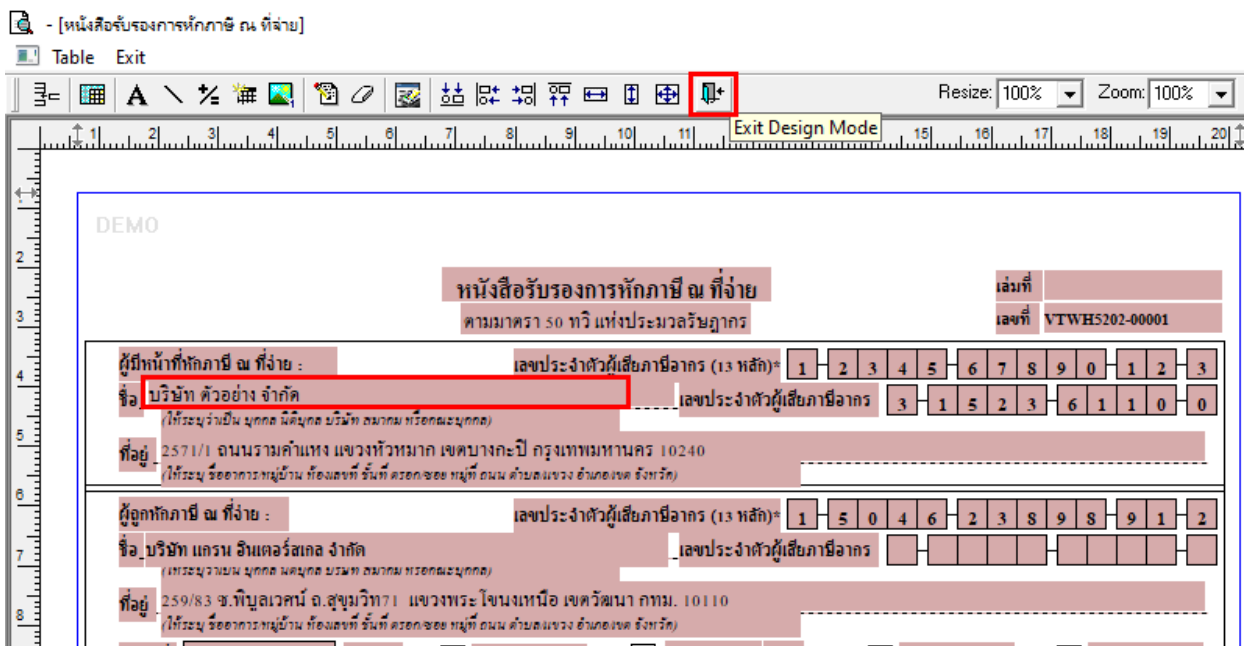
- [หนังสือรับรองการหักภาษี ณ ที่จ่าย]

Table Exit

Resize: 100% Zoom: 100%

Exit Design Mode

1 2 3 4 5 6 7 8 9 10 11 15 16 17 18 19 20

DEMO

หนังสือรับรองการหักภาษี ณ ที่จ่าย

ตามมาตรา 50 ทวิ แห่งประมวลรัษฎากร

เล่มที่

เลขที่ VTWH5202-00001

ผู้มีหน้าที่หักภาษี ณ ที่จ่าย :

เลขประจำตัวผู้เสียภาษีอากร (13 หลัก)* 1 2 3 4 5 6 7 8 9 0 1 2 3

ชื่อ บริษัท ตัวอย่าง จำกัด

เลขประจำตัวผู้เสียภาษีอากร 3 1 5 2 3 6 1 1 0 0

(ให้ระบุว่าเป็น บุคคล นิติบุคคล บริษัท สมาคม หรือคณะบุคคล)

ที่อยู่ 2571/1 ถนนรามคำแหง แขวงหัวหมาก เขตบางกะปิ กรุงเทพมหานคร 10240

(ให้ระบุ ชื่ออาคาร/หมู่บ้าน ห้องเลขที่ ชั้นที่ ตรอก/ซอย หมู่ที่ ถนน ตำบล/แขวง อำเภอ/เขต จังหวัด)

ผู้ถูกหักภาษี ณ ที่จ่าย :

เลขประจำตัวผู้เสียภาษีอากร (13 หลัก)* 1 5 0 4 6 2 3 8 9 8 9 1 2

ชื่อ บริษัท แกรน อินเตอร์สเกล จำกัด

เลขประจำตัวผู้เสียภาษีอากร

(ให้ระบุว่าเป็น บุคคล นิติบุคคล บริษัท สมาคม หรือคณะบุคคล)

ที่อยู่ 259/83 ซ.พิบูลเวศน์ ถ.สุขุมวิท71 แขวงพระโขนงเหนือ เขตวัฒนา กทม. 10110

(ให้ระบุ ชื่ออาคาร/หมู่บ้าน ห้องเลขที่ ชั้นที่ ตรอก/ซอย หมู่ที่ ถนน ตำบล/แขวง อำเภอ/เขต จังหวัด)